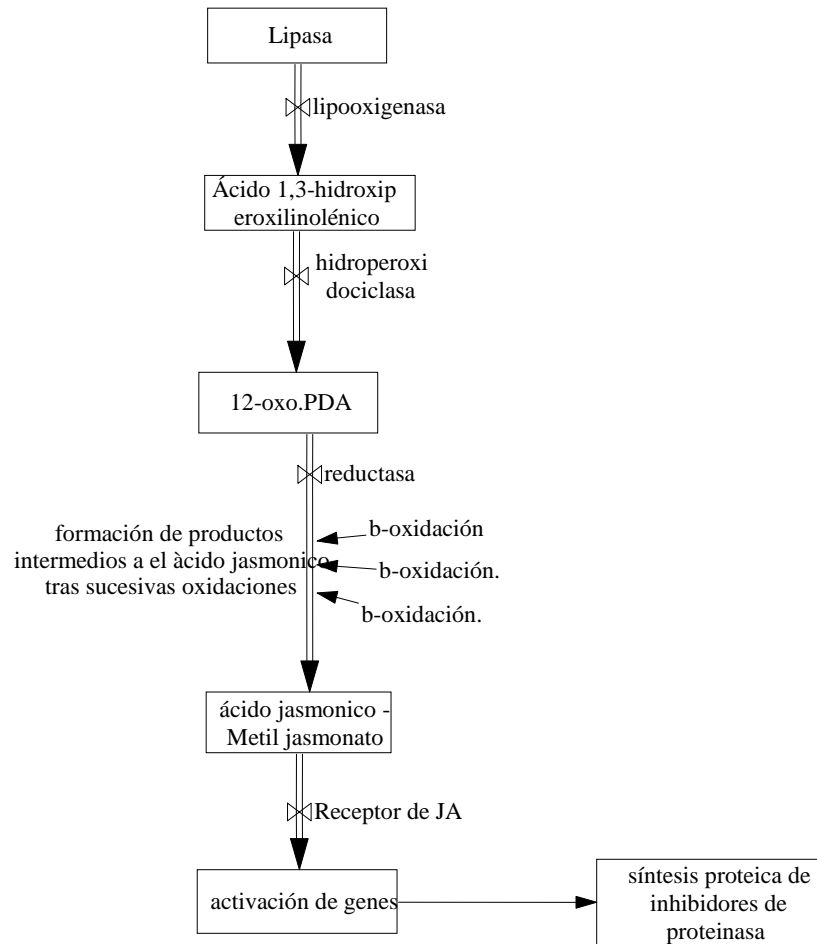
Lipasa

lipooxigenasa

Ácido 1,3-hidroxip eroxilinolénico

hidroperoxi dociclasa

12-oxo.PDA

reductasa

formación de productos intermedios a el àcido jasmonico tras sucesivas oxidaciones

b-oxidación

b-oxidación.

b-oxidación.

ácido jasmonico - Metil jasmonato

Receptor de JA

activación de genes

síntesis proteica de inhibidores de proteinasa